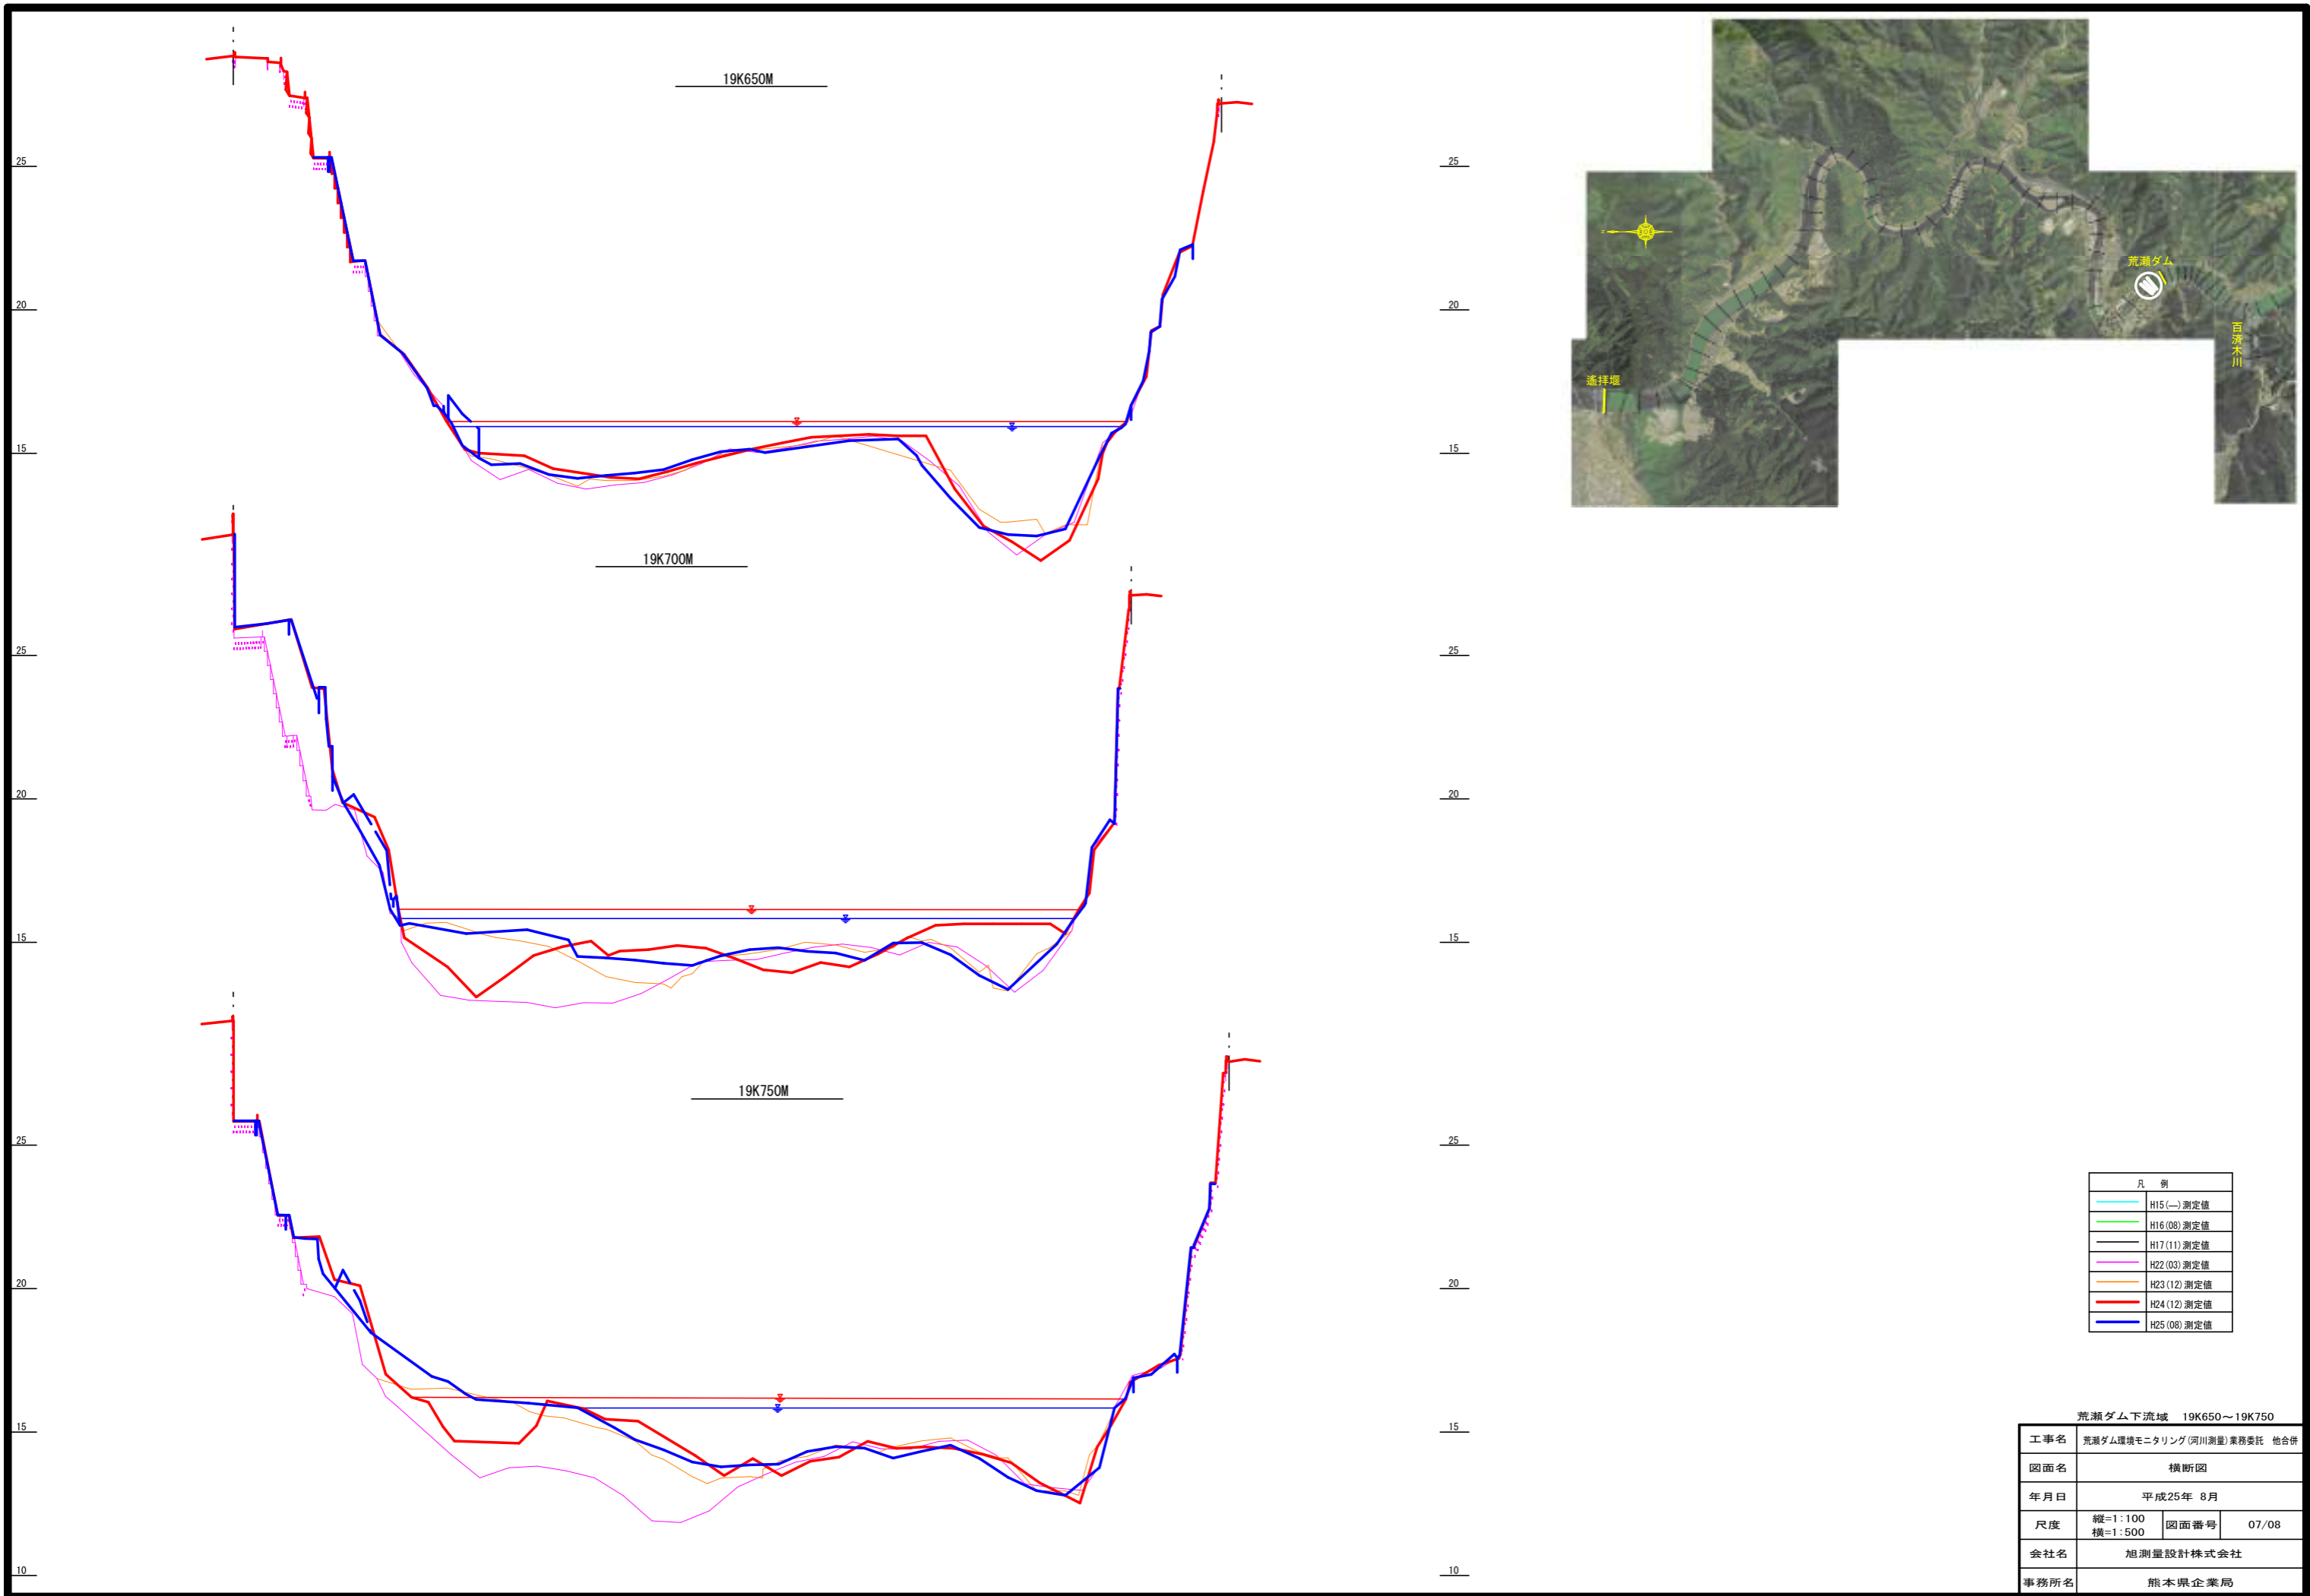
19K650M

25
20
15

19K700M

25
20
15

19K750M

25
20
15
10

25
20
15
25
20
15
25
20
15
10

荒瀬ダム
百済木川
遙拝堰

| 凡　例 |
|---|
| H15(—)測定値 |
| H16(08)測定値 |
| H17(11)測定値 |
| H22(03)測定値 |
| H23(12)測定値 |
| H24(12)測定値 |
| H25(08)測定値 |

荒瀬ダム下流域　19K650～19K750

| 工事名 | 荒瀬ダム環境モニタリング(河川測量)業務委託　他合併 | | |
|---|---|---|---|
| 図面名 | 横断図 | | |
| 年月日 | 平成25年　8月 | | |
| 尺度 | 縦=1:100 横=1:500 | 図面番号 | 07/08 |
| 会社名 | 旭測量設計株式会社 | | |
| 事務所名 | 熊本県企業局 | | |